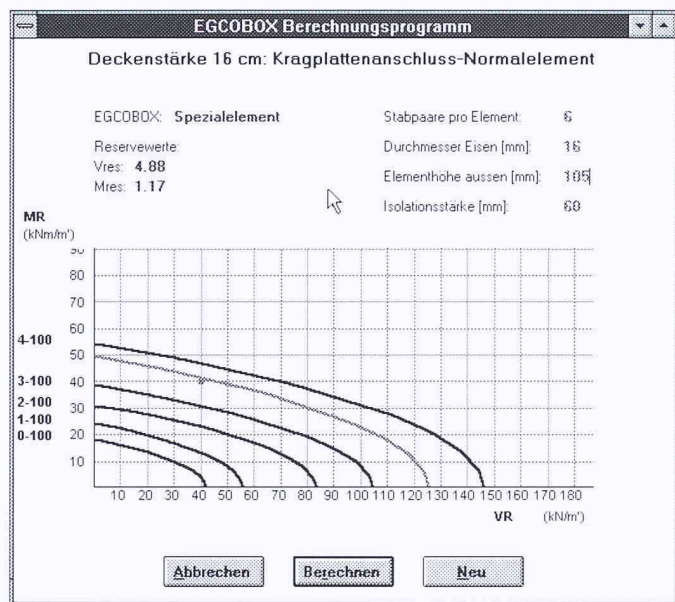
EGCOBOX Berechnungsprogramm

Deckenstärke 16 cm: Kragplattenanschluss-Normalelement

EGCOBOX: Spezialelement

Reservewerte:
Vres: 4.88
Mres: 1.17

Stabpaare pro Element: 6
Durchmesser Eisen [mm]: 16
Elementhöhe aussen [mm]: 185
Isolationsstärke [mm]: 60

MR
(kNm/m')

90
80
70
60
50
40
30
20
10

4-100
3-100
2-100
1-100
0-100

10 20 30 40 50 60 70 80 90 100 110 120 130 140 150 160 170 180

VR (kN/m')

Abbrechen
Berechnen
Neu